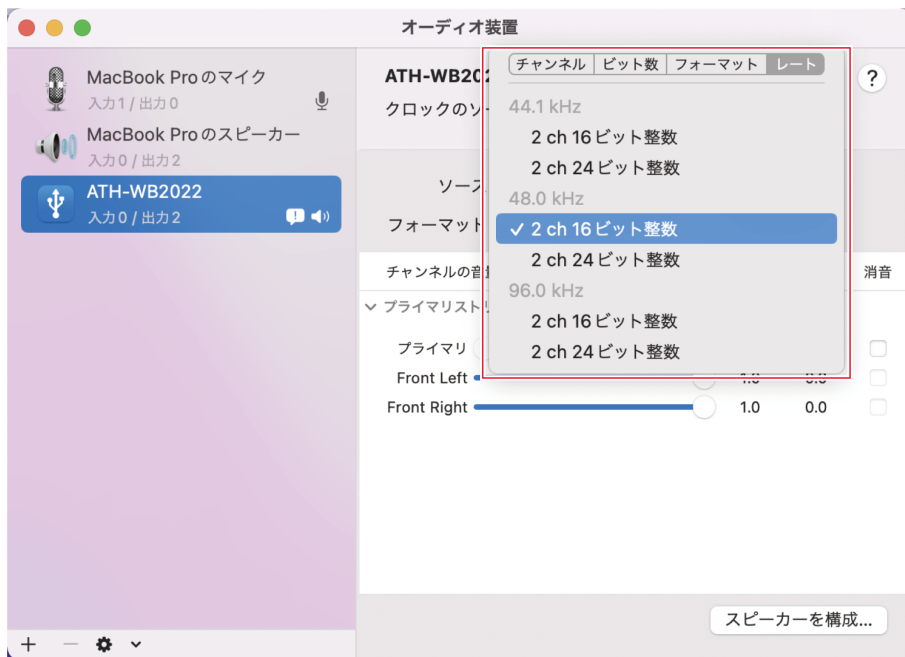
オーディオ装置

MacBook Proのマイク
入力1 / 出力0

MacBook Proのスピーカー
入力0 / 出力2

ATH-WB2022
入力0 / 出力2

ATH-WB20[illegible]
クロックのソ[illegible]

ソー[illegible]
フォーマット

チャンネルの音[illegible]
消音

プライマリスト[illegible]
プライマリ
Front Left
Front Right 1.0 0.0

チャンネル | ビット数 | フォーマット | レート

44.1 kHz
2 ch 16 ビット整数
2 ch 24 ビット整数
48.0 kHz
✓ 2 ch 16 ビット整数
2 ch 24 ビット整数
96.0 kHz
2 ch 16 ビット整数
2 ch 24 ビット整数

?

スピーカーを構成...

+ − ⚙ ⌄